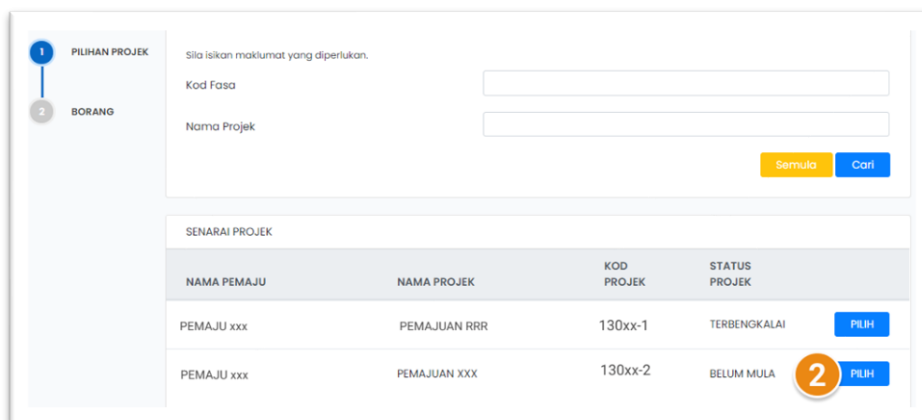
1 PILIHAN PROJEK

2 BORANG

Sila isikan maklumat yang diperlukan.

Kod Fasa

Nama Projek

Semula Cari

SENARAI PROJEK

| NAMA PEMAJU | NAMA PROJEK | KOD PROJEK | STATUS PROJEK | |
|---|---|---|---|---|
| PEMAJU xxx | PEMAJUAN RRR | 130xx-1 | TERBENGKALAI | PILIH |
| PEMAJU xxx | PEMAJUAN XXX | 130xx-2 | BELUM MULA | PILIH |

2